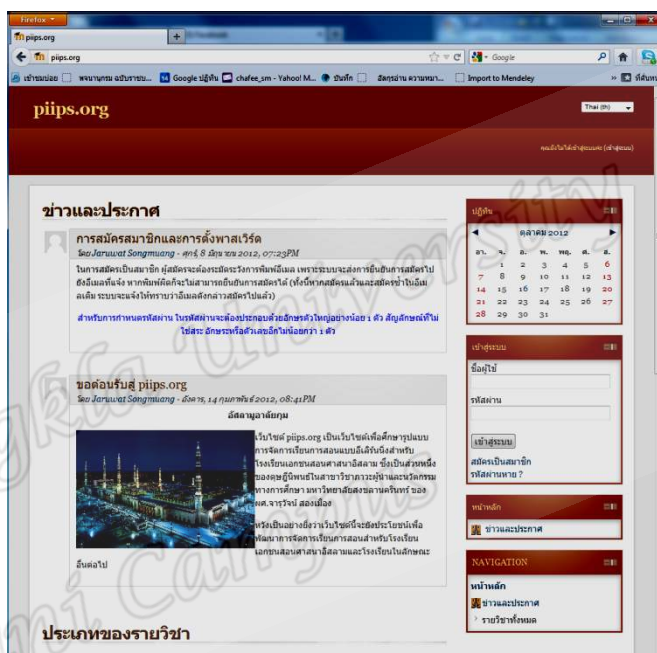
Firefox
piips.org
piips.org
Google
เข้าระบบ | พจนานุกรม ฉบับราชบ... | Google ปฏิทิน | chafee_sm - Yahoo! M... | บันทึก | อัลกุรอ่าน ความหมา... | Import to Mendeley | ที่คั่นหน้า

piips.org

Thai (th)

คุณยังไม่ได้เข้าสู่ระบบ (เข้าสู่ระบบ)

ข่าวและประกาศ

การสมัครสมาชิกและการตั้งพาสเวิร์ด
โดย Jaruwat Songmuang - ศุกร์, 8 มิถุนายน 2012, 07:23PM

ในการสมัครเป็นสมาชิก ผู้สมัครจะต้องสมัครวังการพิมพ์อีเมล เพราะระบบจะส่งการยืนยันการสมัครไปยังอีเมลที่แจ้ง หากพิมพ์ผิดก็จะไม่สามารถยืนยันการสมัครได้ (ทั้งนี้หากสมัครแล้วและสมัครเข้าในอีเมล ระบบจะแจ้งให้ทราบว่าอีเมลดังกล่าวสมัครไปแล้ว)

สำหรับการกำหนดรหัสผ่าน ในรหัสผ่านจะต้องประกอบด้วยอักษรตัวใหญ่อย่างน้อย 1 ตัว สัญลักษณ์ที่ไม่ใช่สระ อักษรหรือตัวเลขอีกไม่น้อยกว่า 1 ตัว

ขอต้อนรับสู่ piips.org
โดย Jaruwat Songmuang - อังคาร, 14 กุมภาพันธ์ 2012, 08:41PM

อัสลามุอาลัยกุม

เว็บไซต์ piips.org เป็นเว็บไซต์เพื่อศึกษารูปแบบการจัดการเรียนการสอนแบบอีเลิร์นนิ่งสำหรับโรงเรียนเอกชนสอนศาสนาอิสลาม ซึ่งเป็นส่วนหนึ่งของครุศาสตร์ในสาขาวิชาการวิจัยและวัดการประเมินทางการศึกษา มหาวิทยาลัยสงขลานครินทร์ ของ ผศ.จารุวัจน์ สองเมือง

หวังเป็นอย่างยิ่งว่าเว็บไซต์นี้จะยังประโยชน์เพื่อพัฒนาการจัดการเรียนการสอนสำหรับโรงเรียนเอกชนสอนศาสนาอิสลามและโรงเรียนในลักษณะอื่นต่อไป

ประเภทของรายวิชา

ปฏิทิน
ตุลาคม 2012
| อา. | จ. | อ. | พ. | พฤ. | ศ. | ส. |
|---|---|---|---|---|---|---|
| | 1 | 2 | 3 | 4 | 5 | 6 |
| 7 | 8 | 9 | 10 | 11 | 12 | 13 |
| 14 | 15 | 16 | 17 | 18 | 19 | 20 |
| 21 | 22 | 23 | 24 | 25 | 26 | 27 |
| 28 | 29 | 30 | 31 | | | |

เข้าสู่ระบบ
ชื่อผู้ใช้
รหัสผ่าน
เข้าสู่ระบบ
สมัครเป็นสมาชิก
รหัสผ่านหาย ?

หน้าหลัก
ข่าวและประกาศ

NAVIGATION
หน้าหลัก
ข่าวและประกาศ
รายวิชาทั้งหมด